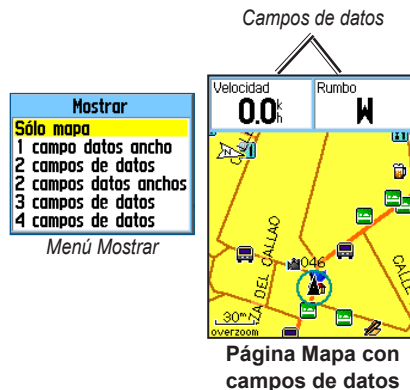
Campos de datos

Mostrar
Sólo mapa
1 campo datos ancho
2 campos de datos
2 campos datos anchos
3 campos de datos
4 campos de datos

Menú Mostrar

Velocidad
0.0 $^{k}_{h}$

Rumbo
W

CALLE
PZA DEL CALLAO
046
CALLE
30m
overzoom

Página Mapa con campos de datos